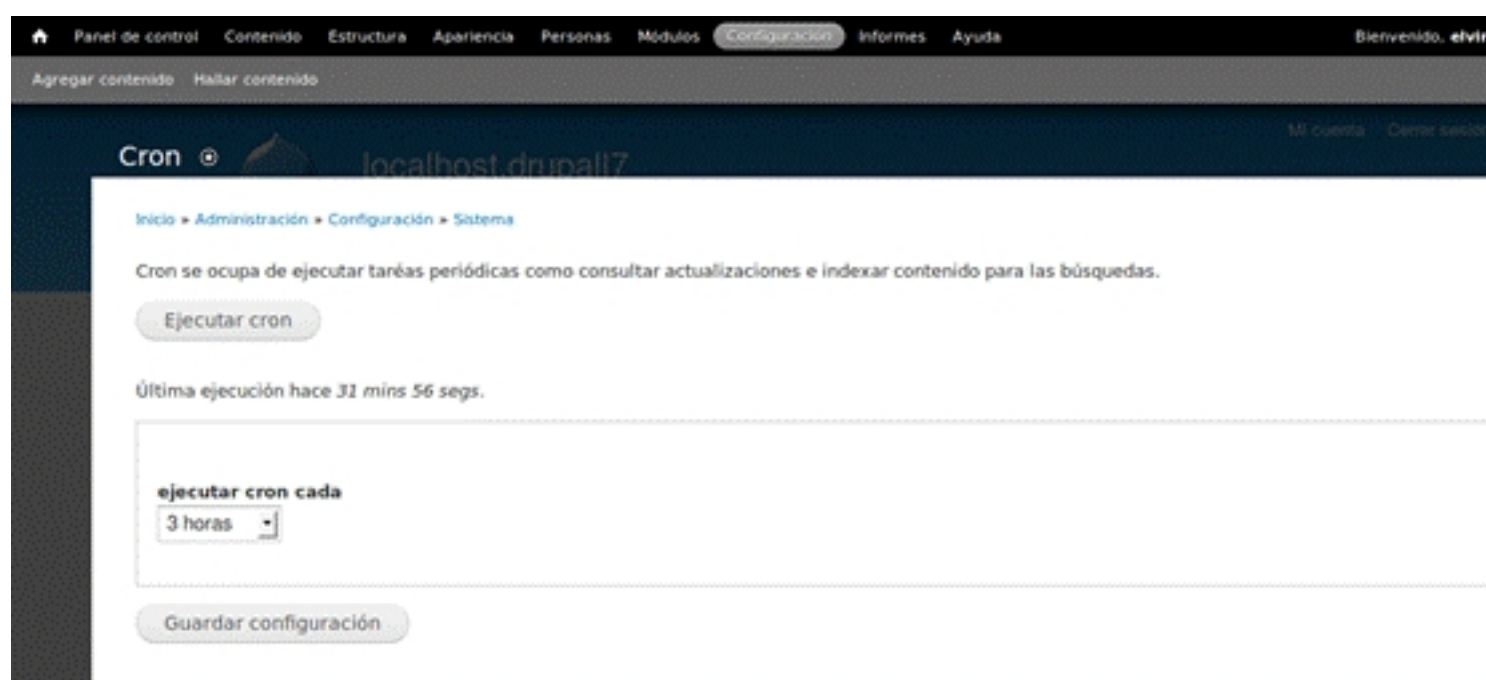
Panel de control Contenido Estructura Apariencia Personas Módulos Configuración Informes Ayuda Bienvenido, elvi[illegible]

Agregar contenido Hallar contenido

Mi cuenta Cerrar sesi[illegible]

Cron

localhost.drupal7

Inicio » Administración » Configuración » Sistema

Cron se ocupa de ejecutar taréas periódicas como consultar actualizaciones e indexar contenido para las búsquedas.

Ejecutar cron

Última ejecución hace 31 mins 56 segs.

ejecutar cron cada

3 horas

Guardar configuración